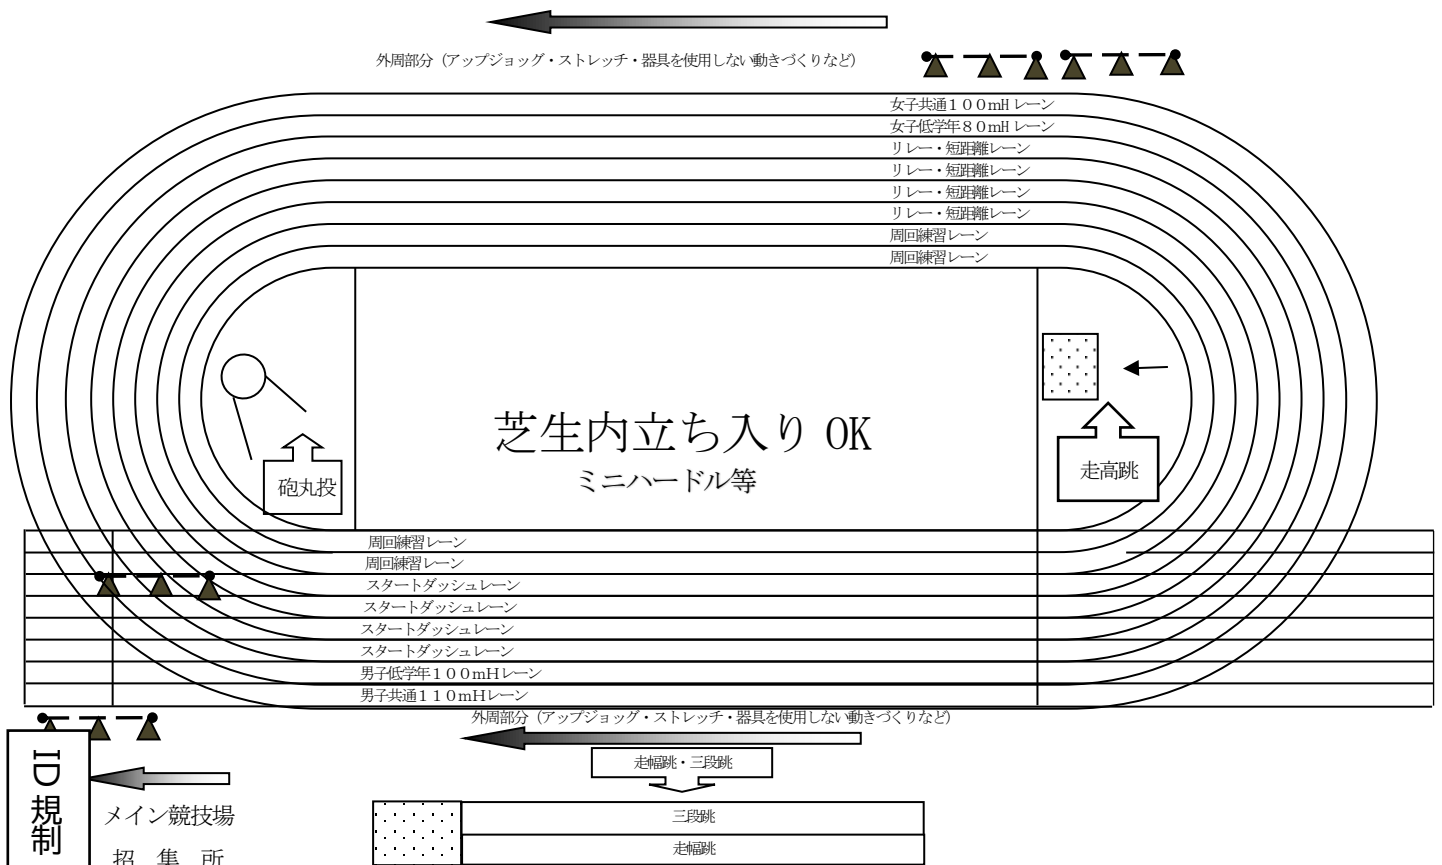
外周部分（アップジョッグ・ストレッチ・器具を使用しない動きづくりなど）

女子共通１００mH レーン
女子低学年８０mH レーン
リレー・短距離レーン
リレー・短距離レーン
リレー・短距離レーン
リレー・短距離レーン
周回練習レーン
周回練習レーン

芝生内立ち入り OK
ミニハードル等

砲丸投

走高跳

周回練習レーン
周回練習レーン
スタートダッシュレーン
スタートダッシュレーン
スタートダッシュレーン
スタートダッシュレーン
男子低学年１００mHレーン
男子共通１１０mHレーン

外周部分（アップジョッグ・ストレッチ・器具を使用しない動きづくりなど）

走幅跳・三段跳

三段跳
走幅跳

ID規制

メイン競技場
招集所